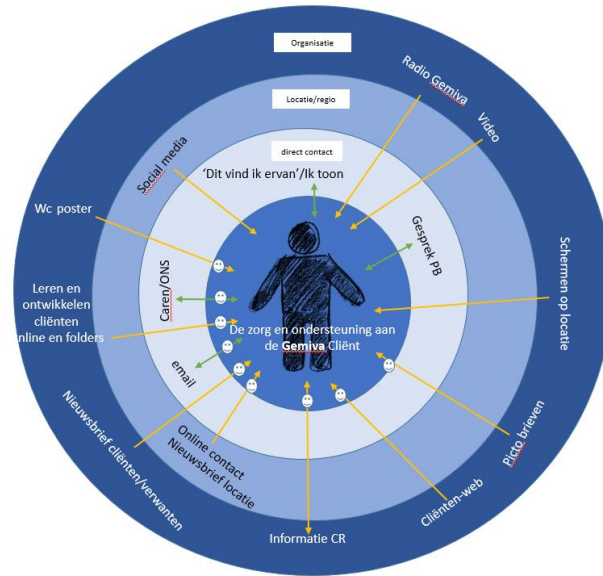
Organisatie

Locatie/regio

direct contact

Radio Gemiva

Video

Social media

'Dit vind ik ervan'/Ik toon

Wc poster

Gesprek PB

Schermen op locatie

Leren en ontwikkelen cliënten online en folders

Caren/ONS

De zorg en ondersteuning aan de Gemiva Cliënt

email

Nieuwsbrief cliënten/verwanten

Online contact Nieuwsbrief locatie

Informatie CR

Cliënten-web

Picto brieven